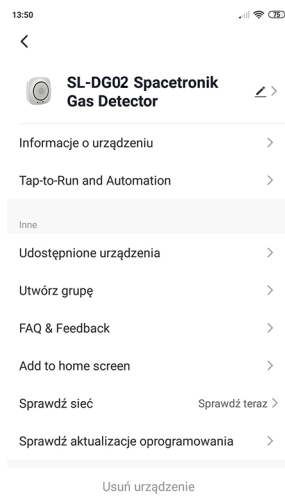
13:50

75

<

SL-DG02 Spacetronik Gas Detector

Informacje o urządzeniu >

Tap-to-Run and Automation >

Inne

Udostępnione urządzenia >

Utwórz grupę >

FAQ & Feedback >

Add to home screen >

Sprawdź sieć Sprawdź teraz >

Sprawdź aktualizacje oprogramowania >

Usuń urządzenie